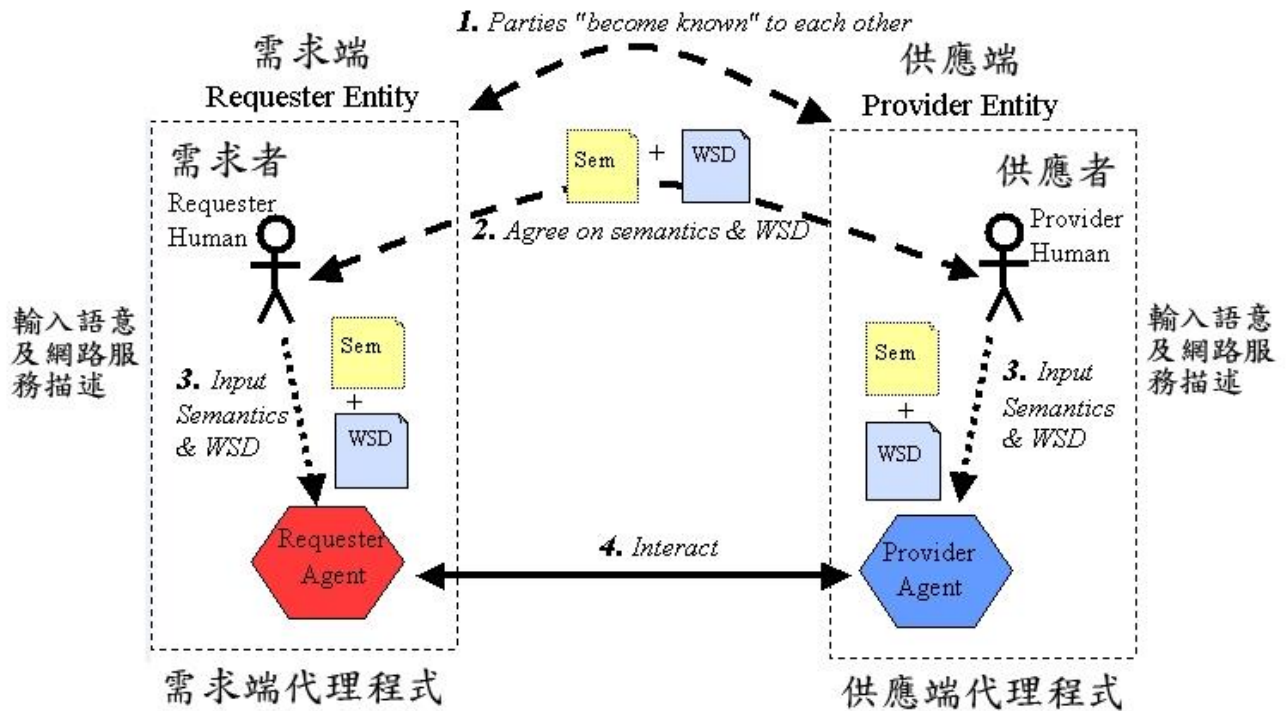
1. Parties "become known" to each other

需求端
Requester Entity

供應端
Provider Entity

需求者
Requester Human

Sem + WSD

2. Agree on semantics & WSD

供應者
Provider Human

輸入語意及網路服務描述

3. Input Semantics & WSD

Sem + WSD

Sem + WSD

3. Input Semantics & WSD

輸入語意及網路服務描述

Requester Agent

4. Interact

Provider Agent

需求端代理程式

供應端代理程式